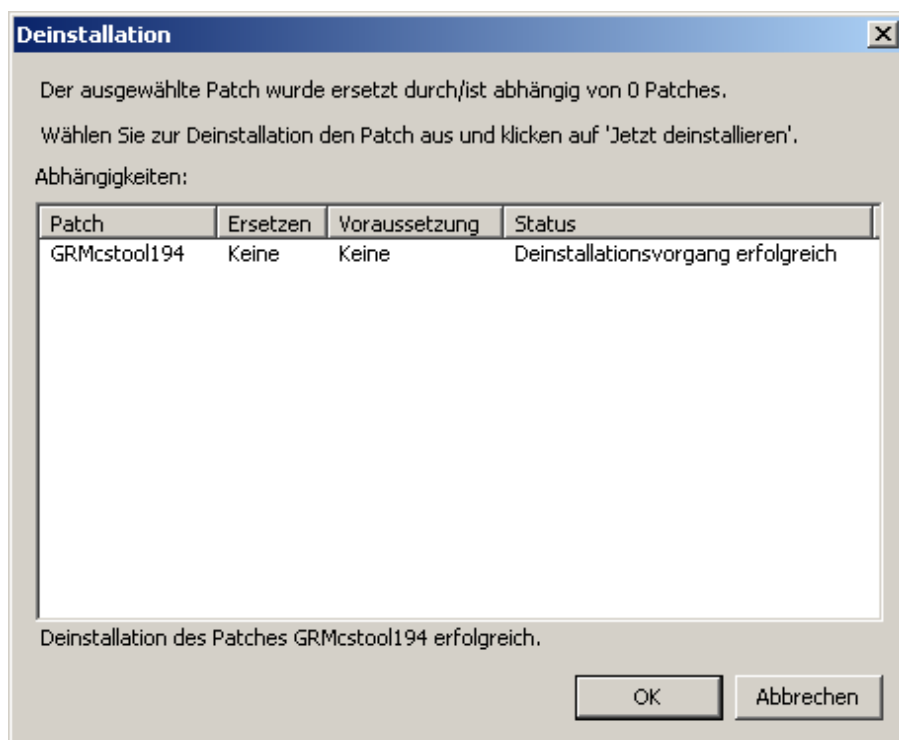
Deinstallation

Der ausgewählte Patch wurde ersetzt durch/ist abhängig von 0 Patches.

Wählen Sie zur Deinstallation den Patch aus und klicken auf 'Jetzt deinstallieren'.

Abhängigkeiten:

| Patch | Ersetzen | Voraussetzung | Status |
|---|---|---|---|
| GRMcstool194 | Keine | Keine | Deinstallationsvorgang erfolgreich |

Deinstallation des Patches GRMcstool194 erfolgreich.

OK

Abbrechen